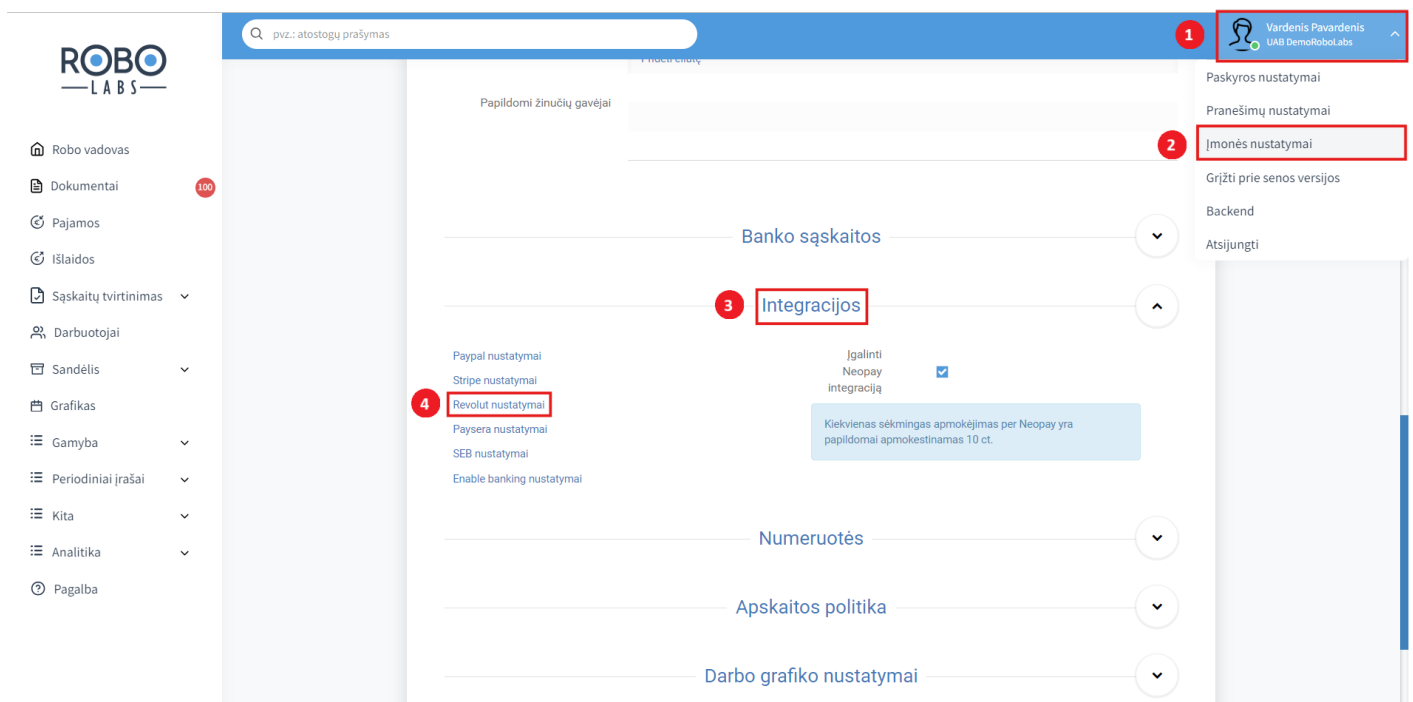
ROBO
LABS

Robo vadovas
Dokumentai 100
Pajamos
Išlaidos
Sąskaitų tvirtinimas
Darbuotojai
Sandėlis
Grafikas
Gamyba
Periodiniai įrašai
Kita
Analitika
Pagalba

pvz.: atostogų prašymas

1 Vardenis Pavardenis
UAB DemoRoboLabs

Paskyros nustatymai
Pranešimų nustatymai
2 Įmonės nustatymai
Grįžti prie senos versijos
Backend
Atsijungti

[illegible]

Papildomi žinučių gavėjai

Banko sąskaitos

3 Integracijos

Paypal nustatymai
Stripe nustatymai
4 Revolut nustatymai
Paysera nustatymai
SEB nustatymai
Enable banking nustatymai

Įgalinti Neopay integraciją

Kiekvienas sėkmingas apmokėjimas per Neopay yra papildomai apmokestinamas 10 ct.

Numeruotės

Apskaitos politika

Darbo grafiko nustatymai